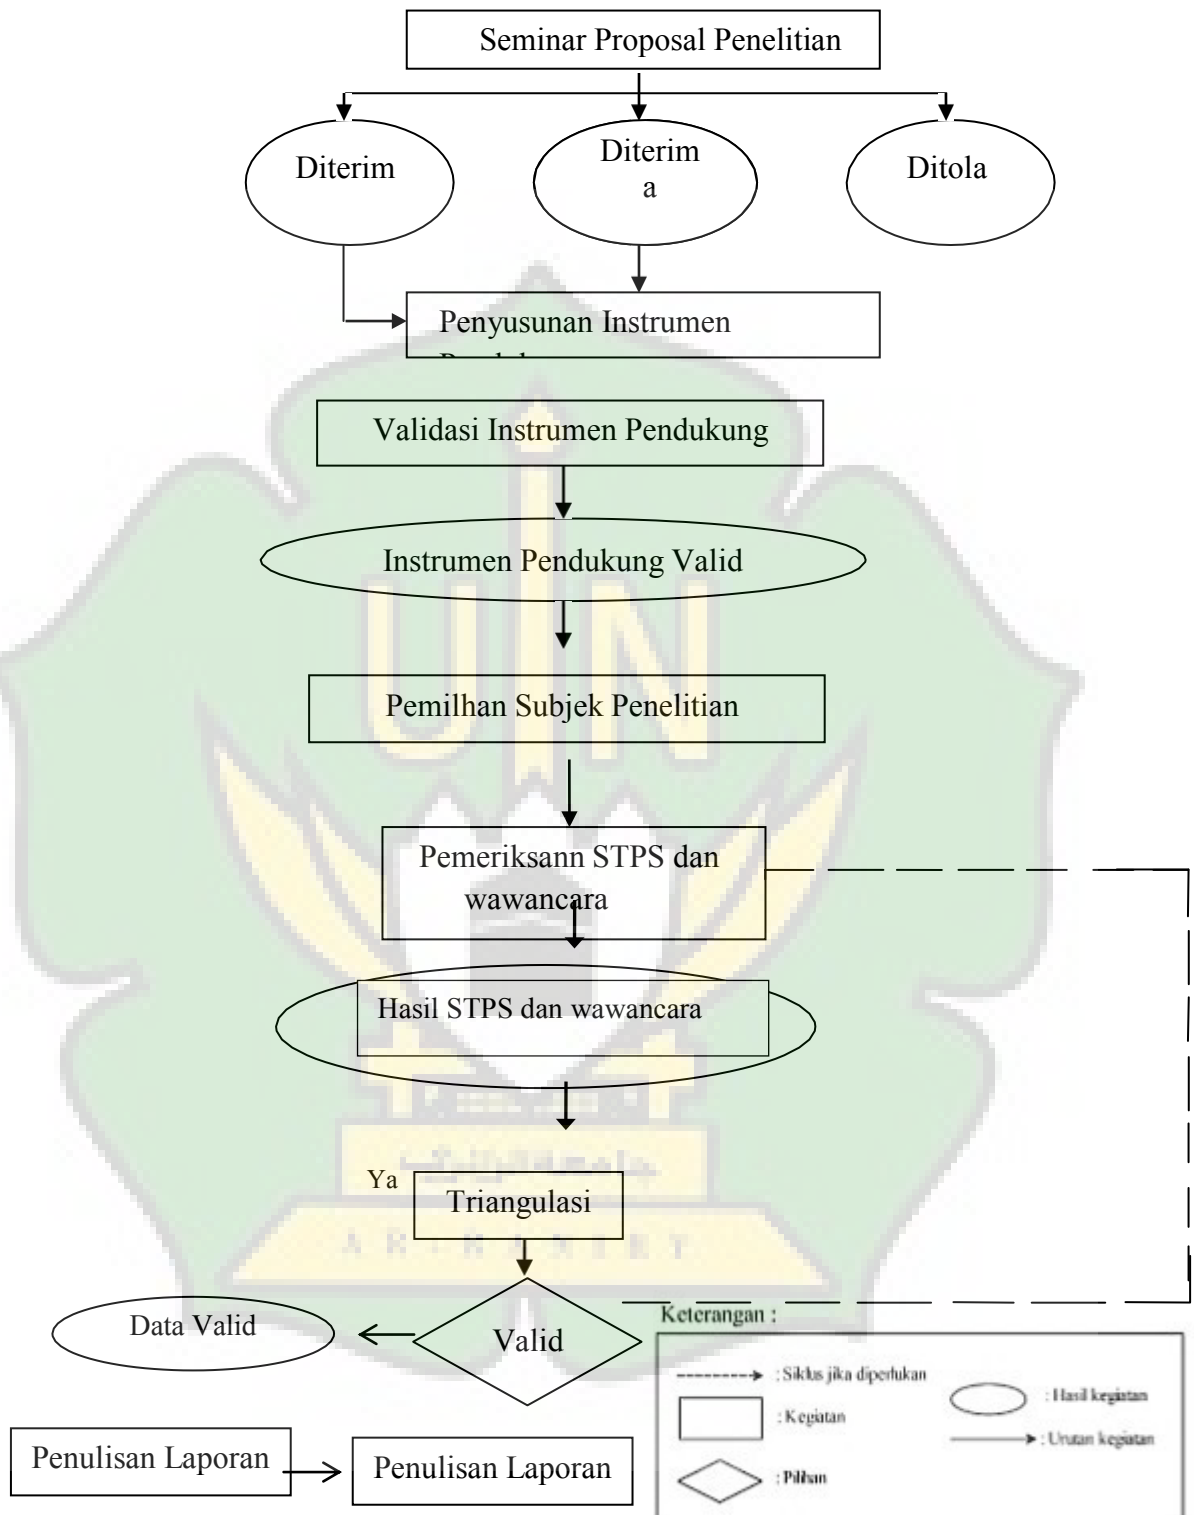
Seminar Proposal Penelitian

Diterim

Diterim a

Ditola

Penyusunan Instrumen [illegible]

Validasi Instrumen Pendukung

Instrumen Pendukung Valid

Pemilhan Subjek Penelitian

Pemeriksann STPS dan wawancara

Hasil STPS dan wawancara

Ya

Triangulasi

Data Valid

Valid

Penulisan Laporan

Penulisan Laporan

Keterangan :

: Siklus jika diperlukan

: Kegiatan

: Pilihan

: Hasil kegiatan

: Urutan kegiatan

A R - R A N I R Y